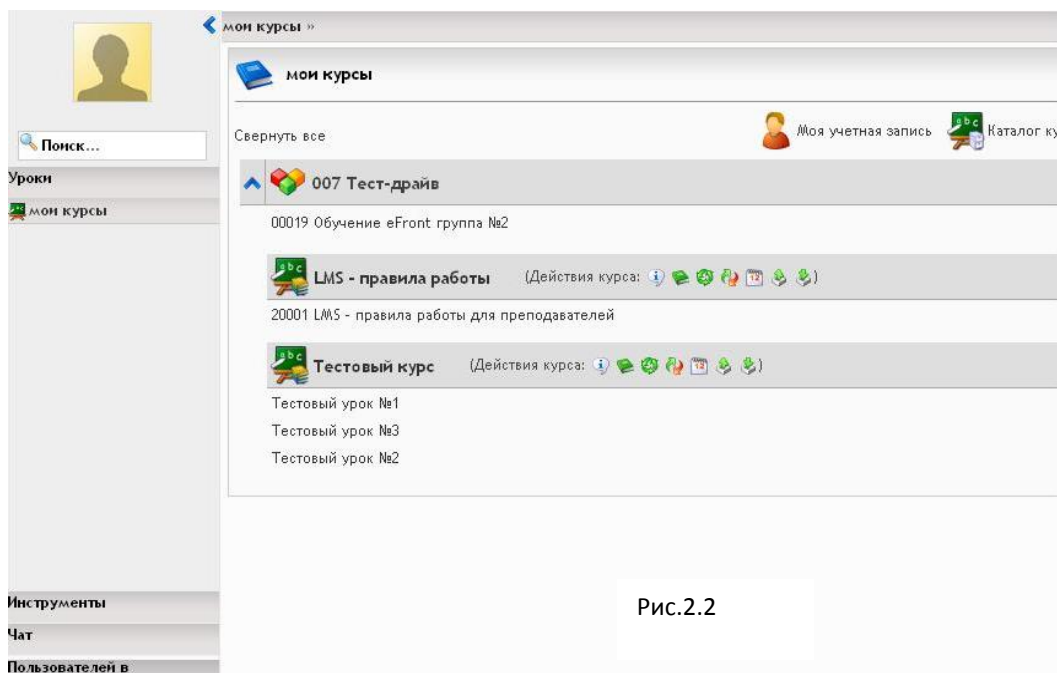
мои курсы »

Поиск...

Уроки

мои курсы

мои курсы

Свернуть все

Моя учетная запись

Каталог ку

007 Тест-драйв

00019 Обучение eFront группа №2

LMS - правила работы (Действия курса: )

20001 LMS - правила работы для преподавателей

Тестовый курс (Действия курса: )

Тестовый урок №1

Тестовый урок №3

Тестовый урок №2

Инструменты

Чат

Пользователей в

Рис.2.2